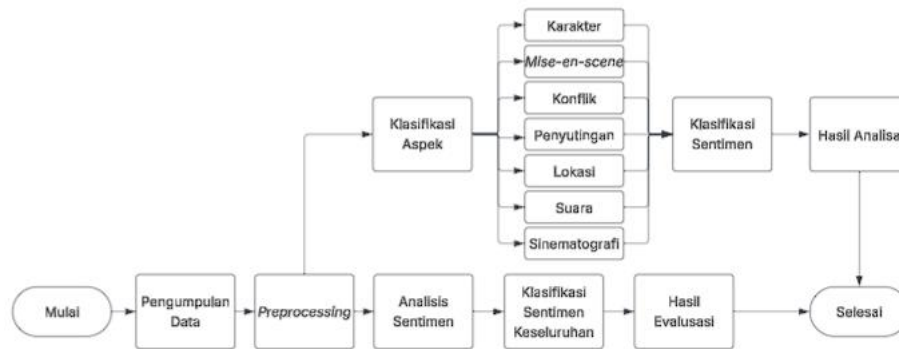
Karakter

Mise-en-scene

Konflik

Penyutingan

Lokasi

Suara

Sinematografi

Klasifikasi Aspek

Klasifikasi Sentimen

Hasil Analisa

Mulai

Pengumpulan Data

Preprocessing

Analisis Sentimen

Klasifikasi Sentimen Keseluruhan

Hasil Evalusasi

Selesai